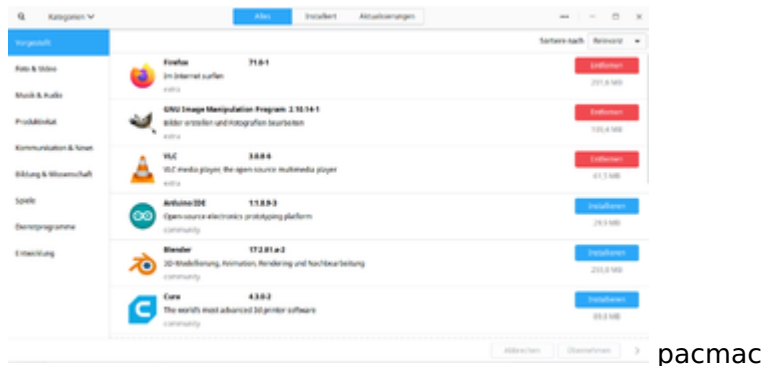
Kategorien

Alles | Installiert | Aktualisierungen

Vorgestellt
Foto & Video
Musik & Audio
Produktivität
Kommunikation & News
Bildung & Wissenschaft
Spiele
Dienstprogramme
Entwicklung

Sortiere nach Relevanz

Firefox 71.0-1
Im Internet surfen
extra
Entfernen
201,6 MB

GNU Image Manipulation Program 2.10.14-1
Bilder erstellen und Fotografien bearbeiten
extra
Entfernen
120,4 MB

VLC 3.0.8-6
VLC media player, the open-source multimedia player
extra
Entfernen
61,3 MB

Arduino IDE 1:1.8.9-3
Open-source electronics prototyping platform
community
Installieren
24,9 MB

Blender 17:2.81.a-2
3D-Modellierung, Animation, Rendering und Nachbearbeitung
community
Installieren
233,0 MB

Cura 4.3.0-2
The world's most advanced 3d printer software
community
Installieren
89,3 MB

Abbrechen | Übernehmen

pacmac